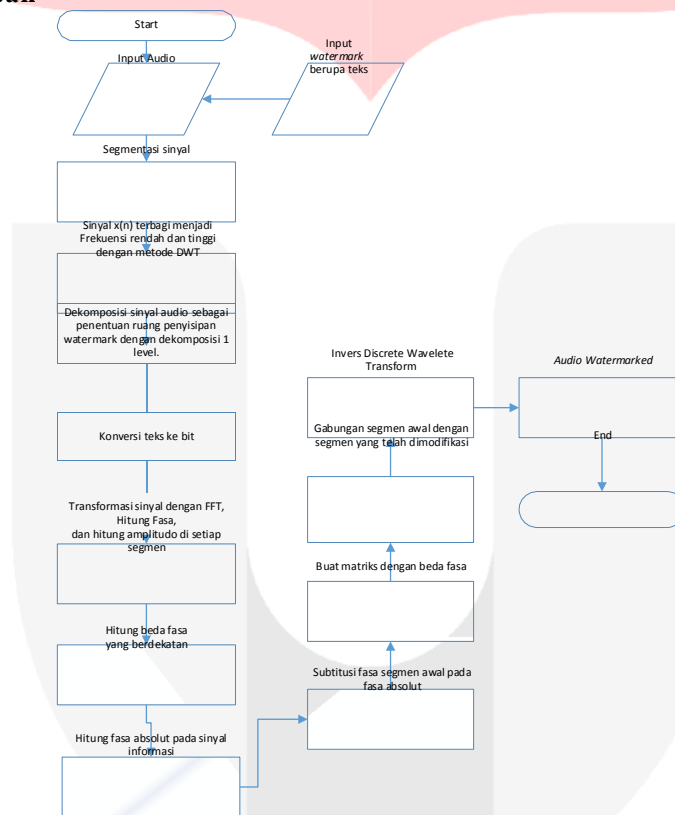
Start

Input Audio

Input *watermark* berupa teks

Segmentasi sinyal

Sinyal x(n) terbagi menjadi Frekuensi rendah dan tinggi dengan metode DWT

Dekomposisi sinyal audio sebagai penentuan ruang penyisipan watermark dengan dekomposisi 1 level.

Konversi teks ke bit

Transformasi sinyal dengan FFT, Hitung Fasa, dan hitung amplitudo di setiap segmen

Hitung beda fasa yang berdekatan

Hitung fasa absolut pada sinyal informasi

Subtitusi fasa segmen awal pada fasa absolut

Buat matriks dengan beda fasa

Gabungan segmen awal dengan segmen yang telah dimodifikasi

Invers Discrete Wavelete Transform

*Audio Watermarked*

End